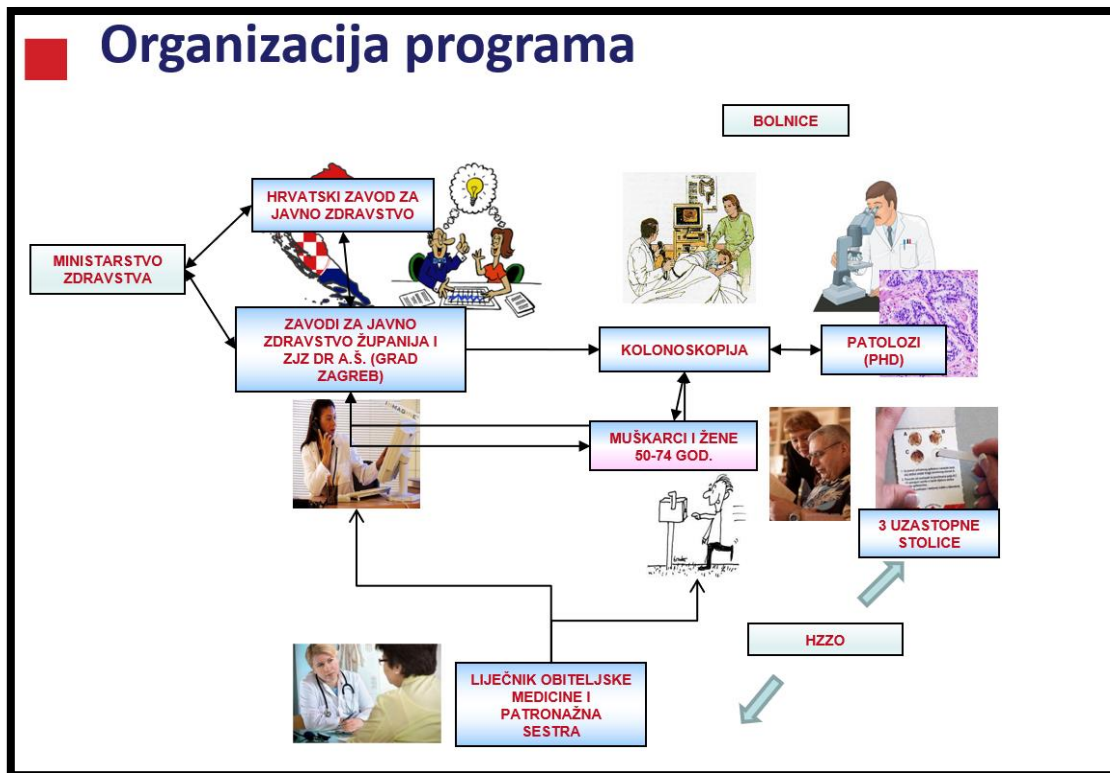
Organizacija programa

BOLNICE

HRVATSKI ZAVOD ZA JAVNO ZDRAVSTVO

MINISTARSTVO ZDRAVSTVA

ZAVODI ZA JAVNO ZDRAVSTVO ŽUPANIJA I ZJZ DR A.Š. (GRAD ZAGREB)

KOLONOSKOPIJA

PATOLOZI (PHD)

MUŠKARCI I ŽENE 50-74 GOD.

3 UZASTOPNE STOLICE

HZZO

LIJEČNIK OBITELJSKE MEDICINE I PATRONAŽNA SESTRA